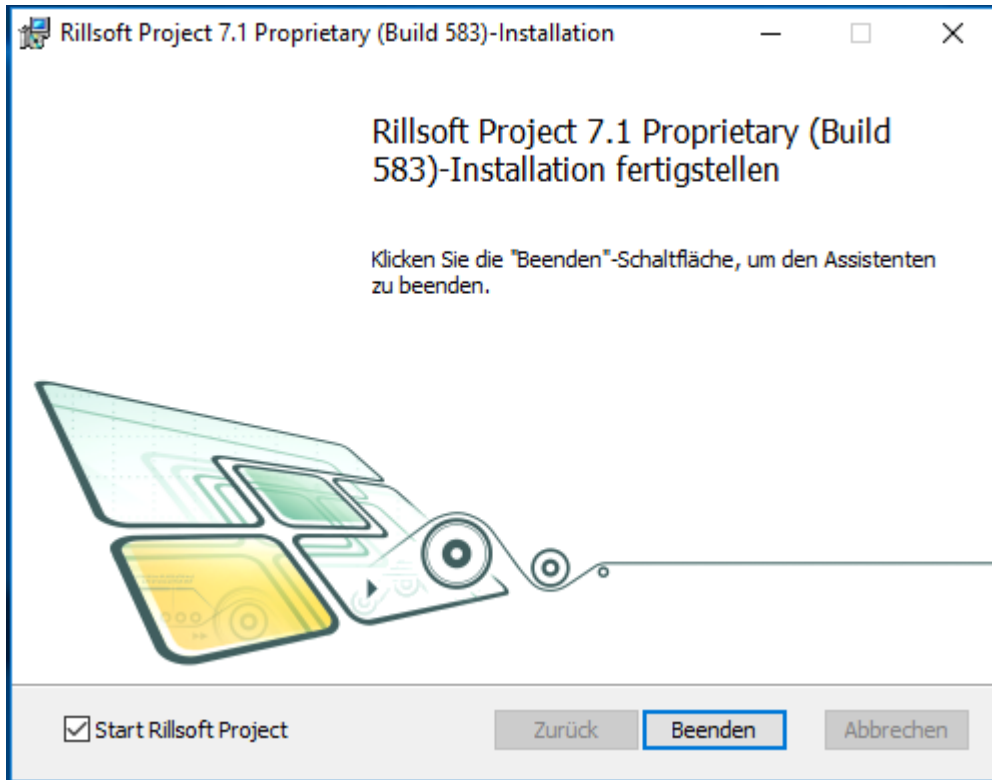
Rillsoft Project 7.1 Proprietary (Build 583)-Installation

Rillsoft Project 7.1 Proprietary (Build 583)-Installation fertigstellen

Klicken Sie die "Beenden"-Schaltfläche, um den Assistenten zu beenden.

Start Rillsoft Project

Zurück

Beenden

Abbrechen